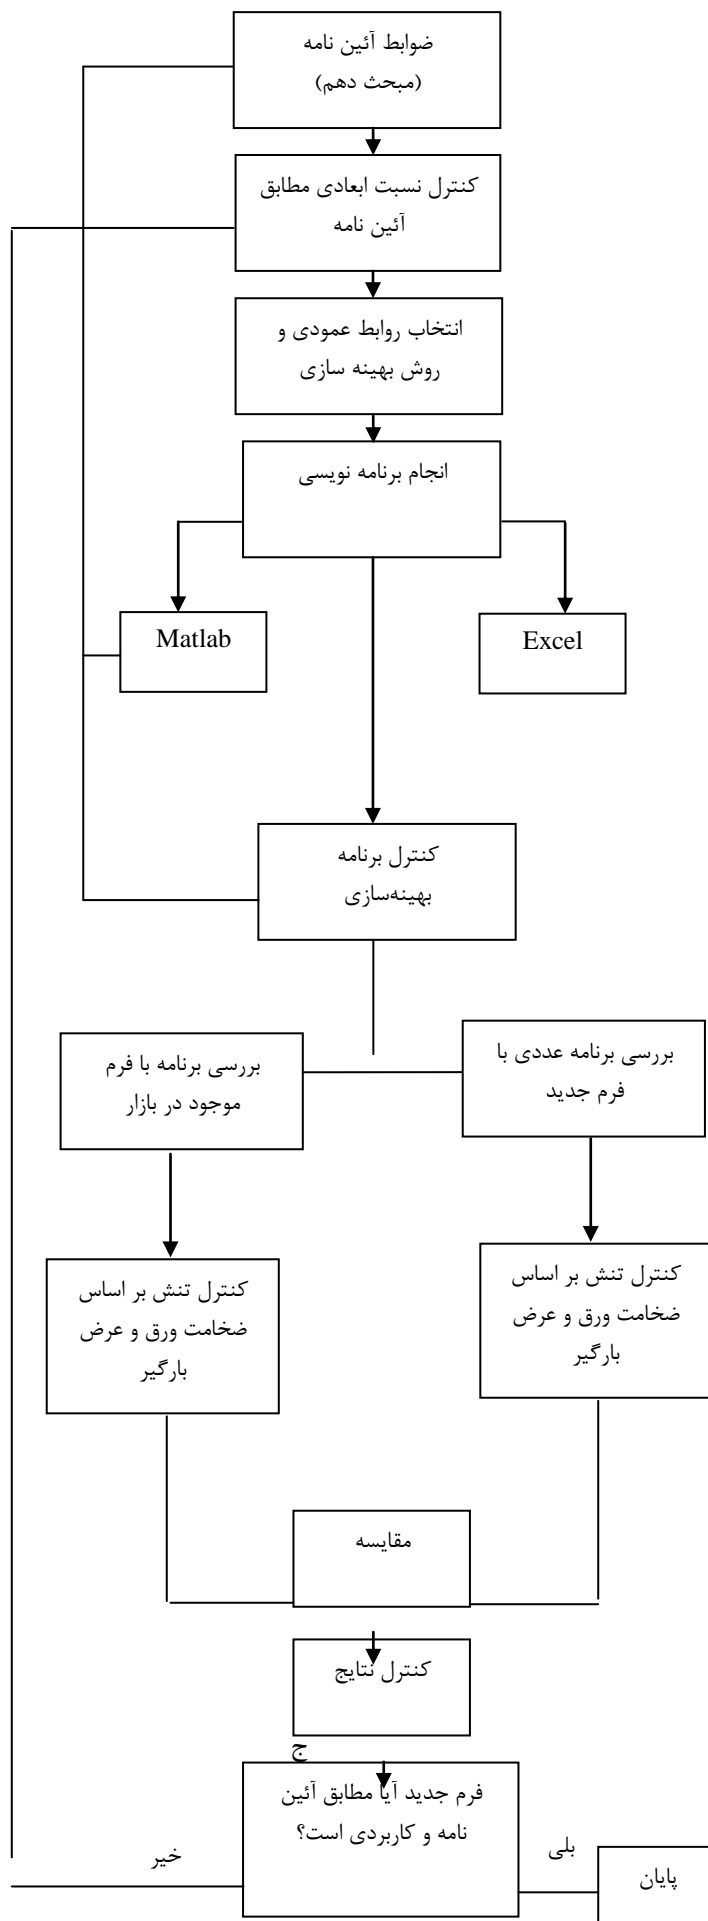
ضوابط آئین نامه
(مبحث دهم)

کنترل نسبت ابعادی مطابق آئین نامه

انتخاب روابط عمودی و روش بهینه سازی

انجام برنامه نویسی

Matlab

Excel

کنترل برنامه بهینه‌سازی

بررسی برنامه با فرم موجود در بازار

بررسی برنامه عددی با فرم جدید

کنترل تنش بر اساس ضخامت ورق و عرض بارگیر

کنترل تنش بر اساس ضخامت ورق و عرض بارگیر

مقایسه

کنترل نتایج

ج

فرم جدید آیا مطابق آئین نامه و کاربردی است؟

خیر

بلی

پایان